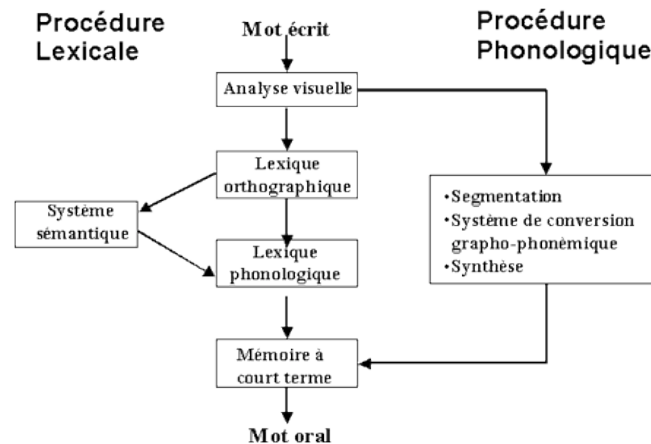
Procédure Lexicale

Mot écrit

Procédure Phonologique

Analyse visuelle

Lexique orthographique

Système sémantique

Lexique phonologique

•Segmentation
•Système de conversion grapho-phonémique
•Synthèse

Mémoire à court terme

Mot oral